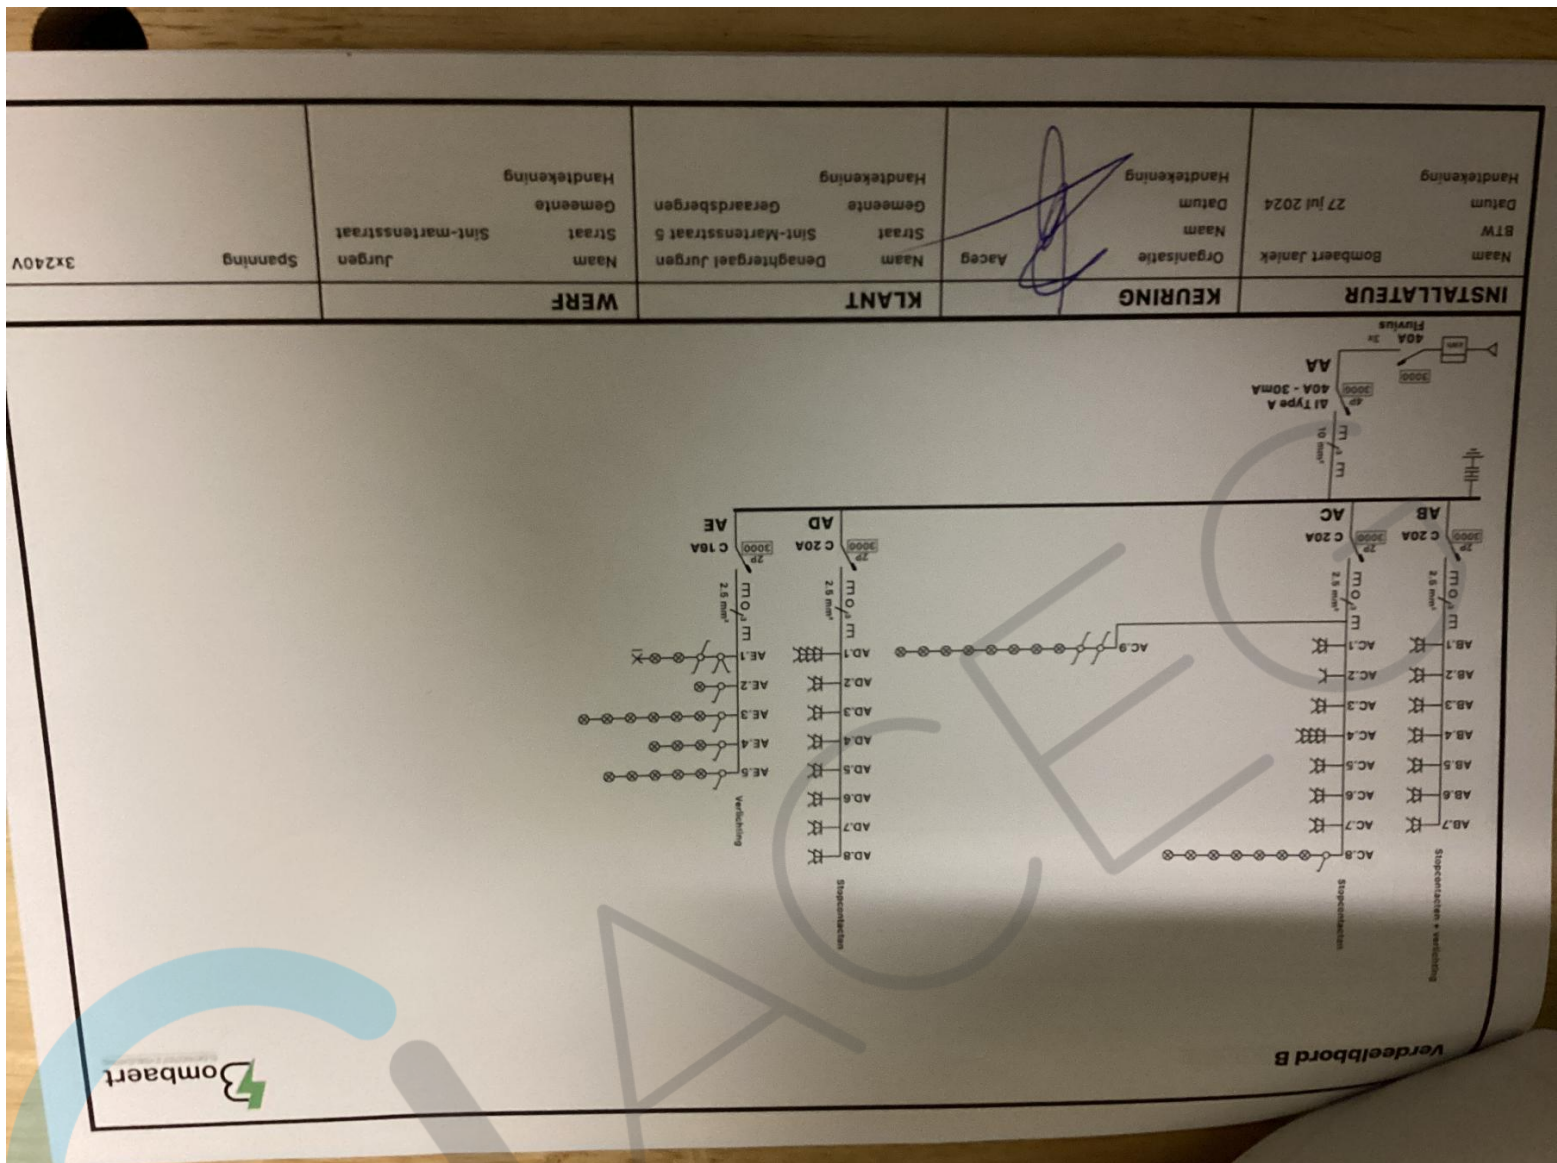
INSTALLATEUR
Naam Bombaert Janiek
BTW
Datum 27 jul 2024
Handtekening

KEURING
Organisatie Aceg
Naam
Datum
Handtekening

KLANT
Naam Deneghtergael Jurgen
Straat Sint-Martensstraat 5
Gemeente Geraardsbergen
Handtekening

WERF
Naam Jurgen
Straat Sint-martensstraat
Gemeente
Handtekening

Spanning 3x240V

Fluvius 3x 40A
300
4P 300
AI Type A 40A - 30mA
AA
10 mm²

AB
2P 300 C 20A
2.5 mm²
AB.1 AB.2 AB.3 AB.4 AB.5 AB.6 AB.7
Stopcontacten + verlichting

AC
2P 300 C 20A
2.5 mm²
AC.1 AC.2 AC.3 AC.4 AC.5 AC.6 AC.7 AC.8 AC.9
Stopcontacten

AD
2P 300 C 20A
2.5 mm²
AD.1 AD.2 AD.3 AD.4 AD.5 AD.6 AD.7 AD.8
Stopcontacten

AE
2P 300 C 16A
2.5 mm²
AE.1 AE.2 AE.3 AE.4 AE.5
Verlichting

Verdeelbord B
Bombaert